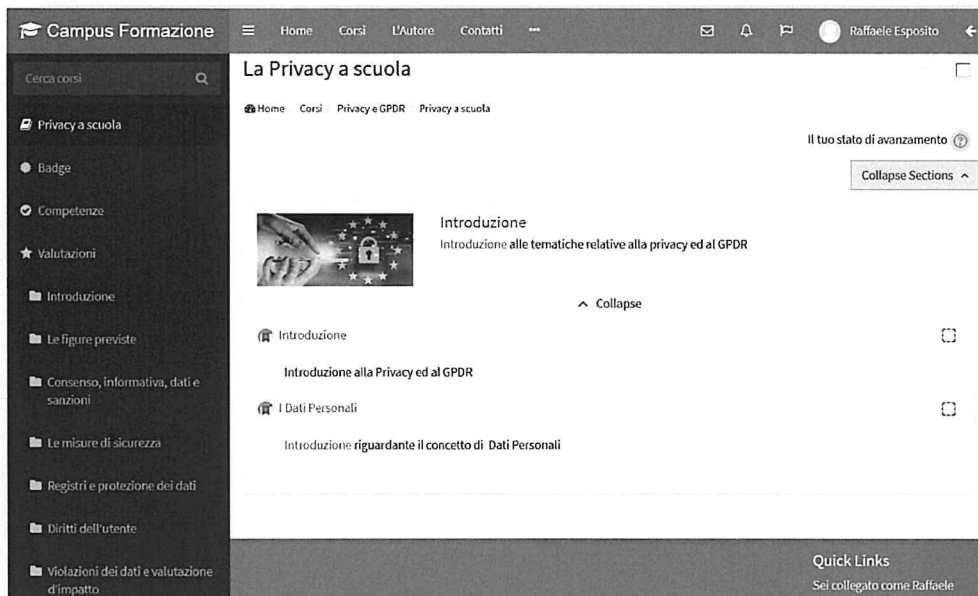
Campus Formazione
Home Corsi L'Autore Contatti ···
Raffaele Esposito

Cerca corsi
Privacy a scuola
Badge
Competenze
Valutazioni
Introduzione
Le figure previste
Consenso, informativa, dati e sanzioni
Le misure di sicurezza
Registri e protezione dei dati
Diritti dell'utente
Violazioni dei dati e valutazione d'impatto

La Privacy a scuola

Home Corsi Privacy e GPDR Privacy a scuola

Il tuo stato di avanzamento

Collapse Sections

Introduzione
Introduzione alle tematiche relative alla privacy ed al GPDR

Collapse

Introduzione

Introduzione alla Privacy ed al GPDR

I Dati Personali

Introduzione riguardante il concetto di Dati Personali

Quick Links
Sei collegato come Raffaele